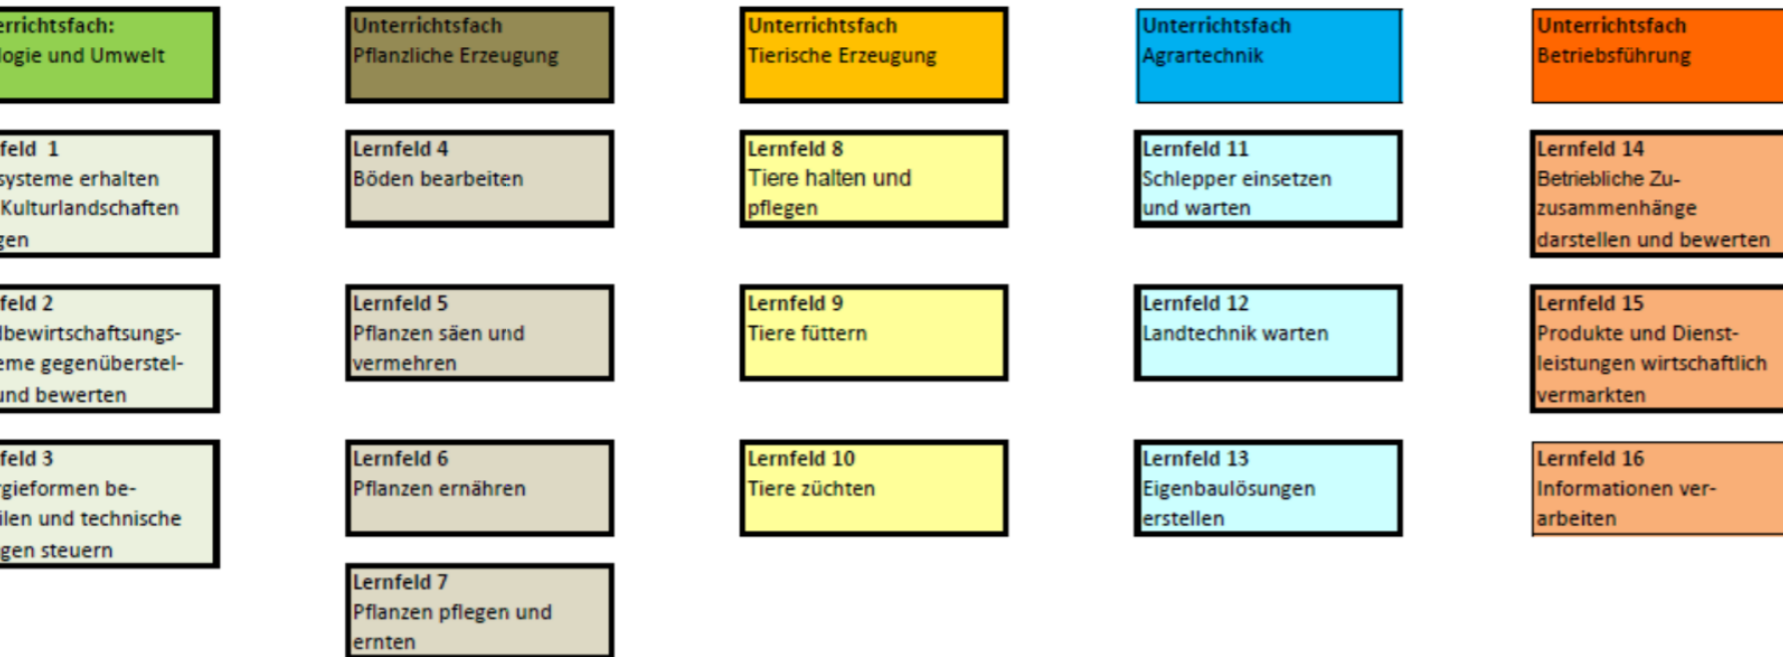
errichtsfach:
logie und Umwelt

feld 1
systeme erhalten
Kulturlandschaften
gen

feld 2
lbewirtschaftungs-
eme gegenüberstel-
und bewerten

feld 3
rgieformen be-
ilen und technische
gen steuern

Unterrichtsfach
Pflanzliche Erzeugung

Lernfeld 4
Böden bearbeiten

Lernfeld 5
Pflanzen säen und vermehren

Lernfeld 6
Pflanzen ernähren

Lernfeld 7
Pflanzen pflegen und ernten

Unterrichtsfach
Tierische Erzeugung

Lernfeld 8
Tiere halten und pflegen

Lernfeld 9
Tiere füttern

Lernfeld 10
Tiere züchten

Unterrichtsfach
Agrartechnik

Lernfeld 11
Schlepper einsetzen und warten

Lernfeld 12
Landtechnik warten

Lernfeld 13
Eigenbaulösungen erstellen

Unterrichtsfach
Betriebsführung

Lernfeld 14
Betriebliche Zu-
zusammenhänge darstellen und bewerten

Lernfeld 15
Produkte und Dienstleistungen wirtschaftlich vermarkten

Lernfeld 16
Informationen verarbeiten